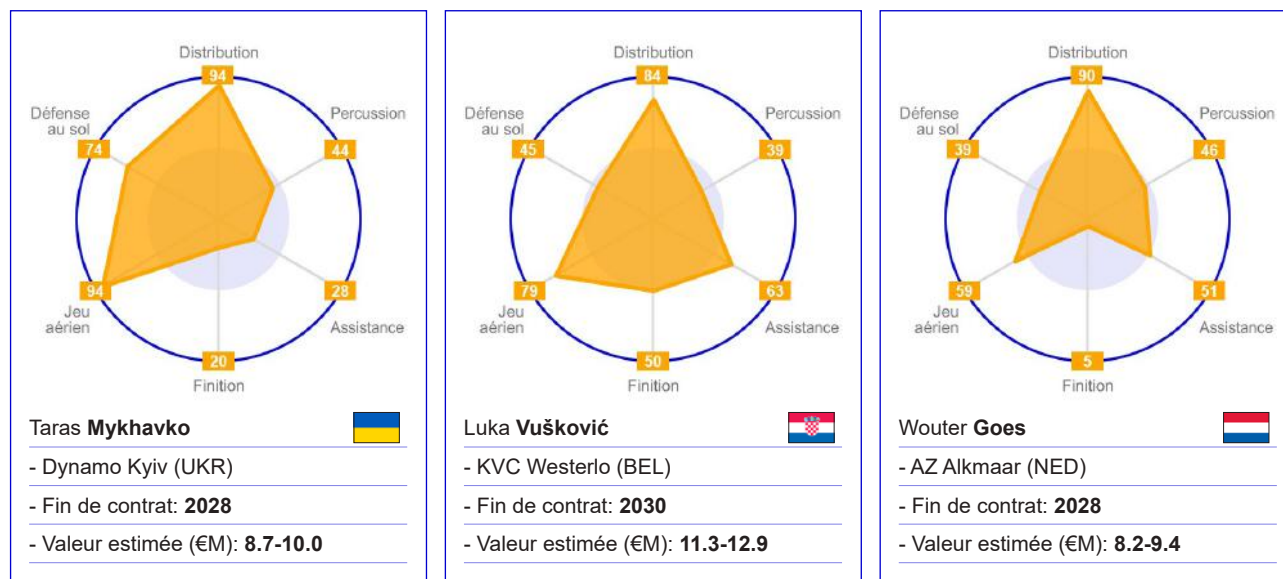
Distribution
94
Percussion
44
Défense au sol
74
Jeu aérien
94
Assistance
28
Finition
20

Taras **Mykhavko**
- Dynamo Kyiv (UKR)
- Fin de contrat: **2028**
- Valeur estimée (€M): **8.7-10.0**

Distribution
84
Percussion
39
Défense au sol
45
Jeu aérien
79
Assistance
63
Finition
50

Luka **Vušković**
- KVC Westerlo (BEL)
- Fin de contrat: **2030**
- Valeur estimée (€M): **11.3-12.9**

Distribution
90
Percussion
46
Défense au sol
39
Jeu aérien
59
Assistance
51
Finition
5

Wouter **Goes**
- AZ Alkmaar (NED)
- Fin de contrat: **2028**
- Valeur estimée (€M): **8.2-9.4**